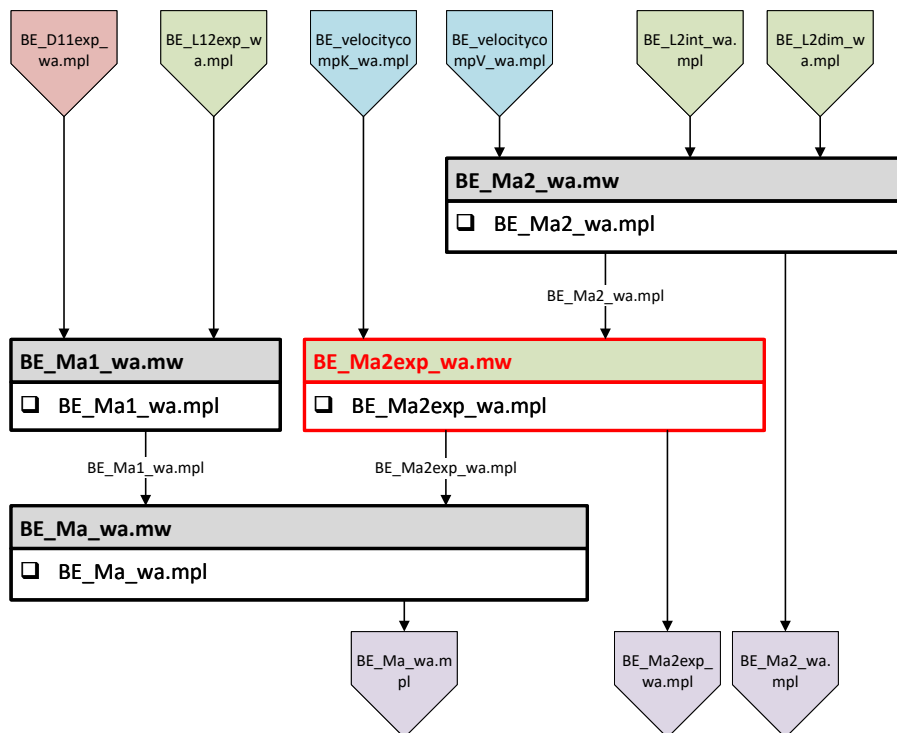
BE_D11exp_wa.mpl

BE_L12exp_wa.mpl

BE_velocitycompK_wa.mpl

BE_velocitycompV_wa.mpl

BE_L2int_wa.mpl

BE_L2dim_wa.mpl

BE_Ma2_wa.mw
❑ BE_Ma2_wa.mpl

BE_Ma2_wa.mpl

BE_Ma1_wa.mw
❑ BE_Ma1_wa.mpl

BE_Ma2exp_wa.mw
❑ BE_Ma2exp_wa.mpl

BE_Ma1_wa.mpl

BE_Ma2exp_wa.mpl

BE_Ma_wa.mw
❑ BE_Ma_wa.mpl

BE_Ma_wa.mpl

BE_Ma2exp_wa.mpl

BE_Ma2_wa.mpl